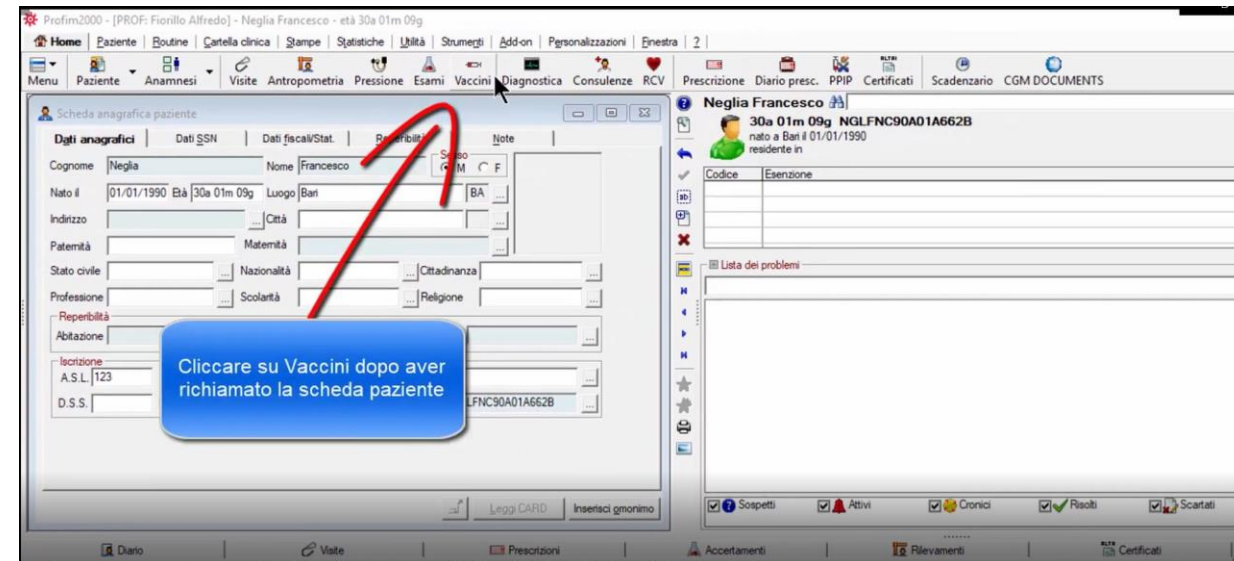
Profim2000 - [PROF: Fiorillo Alfredo] - Neglia Francesco - età 30a 01m 09g

Home | Paziente | Routine | Cartella clinica | Stampe | Statistiche | Utilità | Strumenti | Add-on | Personalizzazioni | Finestra | ?

Menu Paziente Anamnesi Visite Antropometria Pressione Esami Vaccini Diagnostica Consulenze RCV Prescrizione Diario presc. PPIP Certificati Scadenzario CGM DOCUMENTS

Scheda anagrafica paziente

Dati anagrafici | Dati SSN | Dati fiscali/Stat. | Reperibilità | Note

Cognome Neglia Nome Francesco Sesso M F

Nato il 01/01/1990 Età 30a 01m 09g Luogo Bari BA

Indirizzo Città

Paternità Maternità

Stato civile Nazionalità Cittadinanza

Professione Scolarità Religione

Reperibilità

Abitazione

Iscrizione

A.S.L. 123

D.S.S.

LFNC90A01A662B

Cliccare su Vaccini dopo aver richiamato la scheda paziente

Leggi CARD Inserisci omonimo

Neglia Francesco

30a 01m 09g NGLFNC90A01A662B

nato a Bari il 01/01/1990

residente in

| Codice | Esenzione |
|---|---|

Lista dei problemi

Sospetti Attivi Cronici Risolti Scartati

Diario Visite Prescrizioni Accertamenti Rilevamenti Certificati